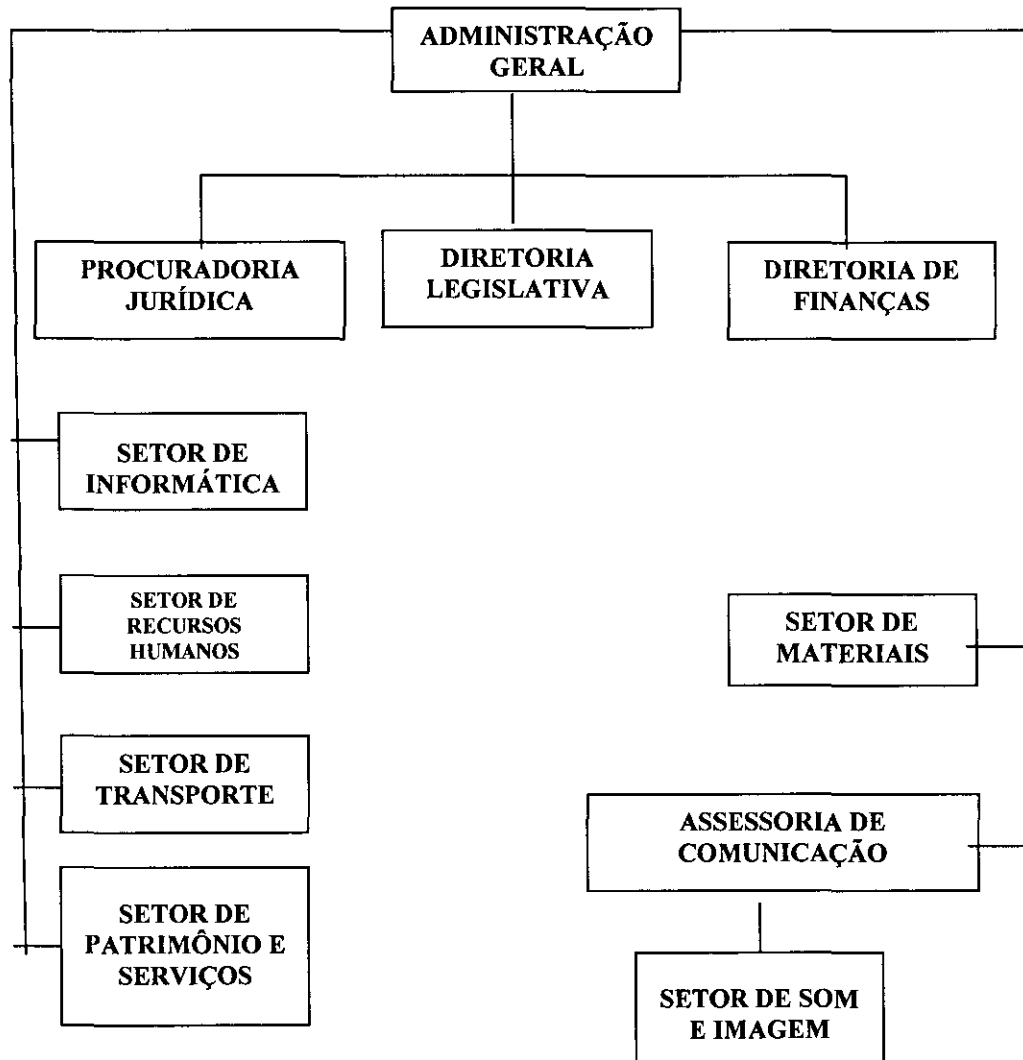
ADMINISTRAÇÃO GERAL

PROCURADORIA JURÍDICA

DIRETORIA LEGISLATIVA

DIRETORIA DE FINANÇAS

SETOR DE INFORMÁTICA

SETOR DE RECURSOS HUMANOS

SETOR DE MATERIAIS

SETOR DE TRANSPORTE

ASSESSORIA DE COMUNICAÇÃO

SETOR DE PATRIMÔNIO E SERVIÇOS

SETOR DE SOM E IMAGEM